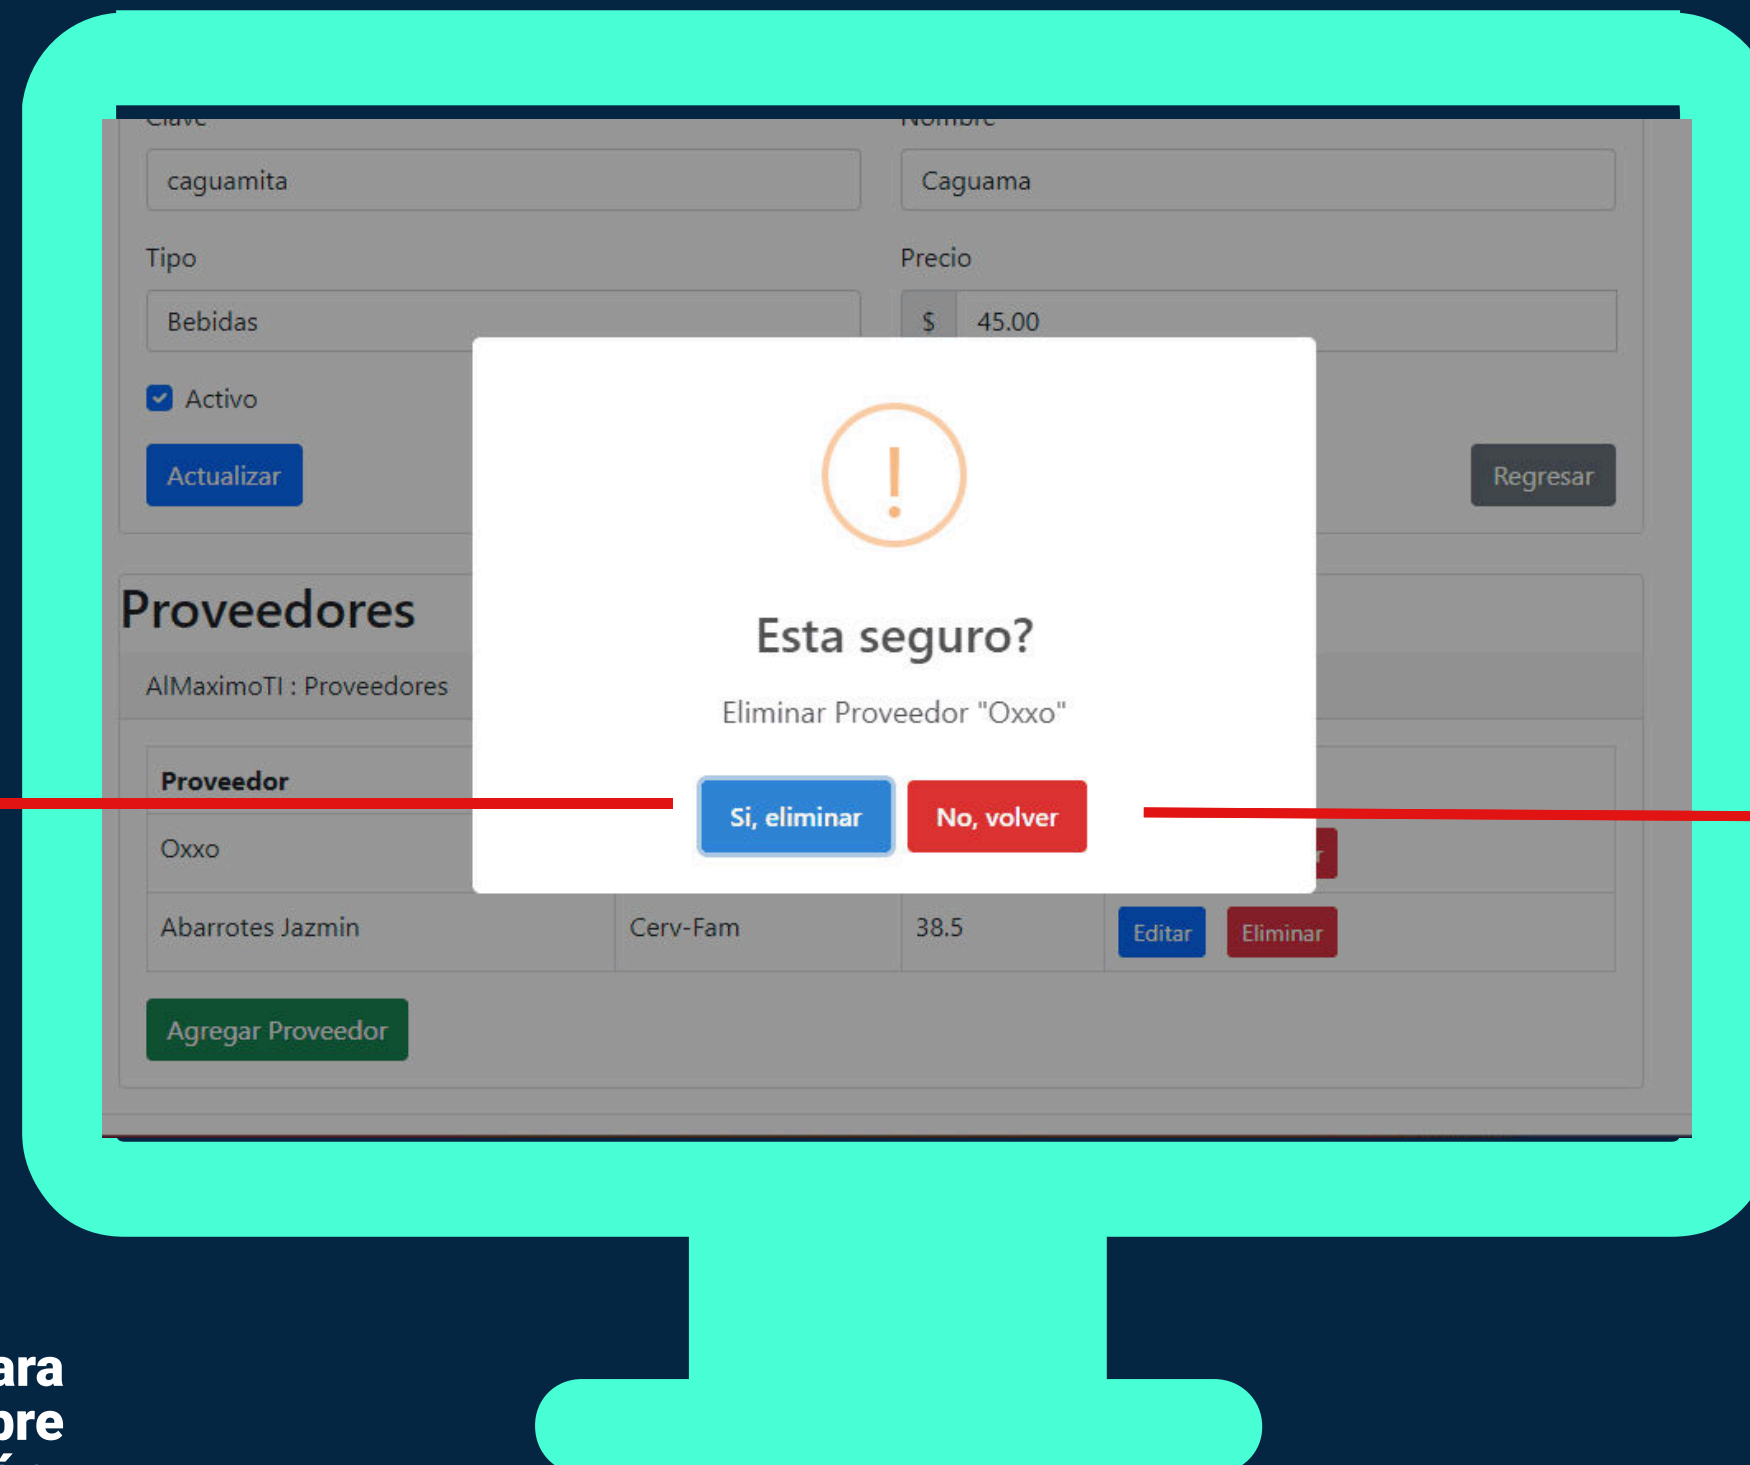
Clave
Nombre
caguamita
Caguama
Tipo
Precio
Bebidas
$ 45.00
Activo
Actualizar
Regresar
Proveedores
AlMaximoTI : Proveedores
Proveedor
Oxxo
Abarrotes Jazmin
Cerv-Fam
38.5
Editar
Eliminar
Agregar Proveedor
!
Esta seguro?
Eliminar Proveedor "Oxxo"
Si, eliminar
No, volver
ara
ore